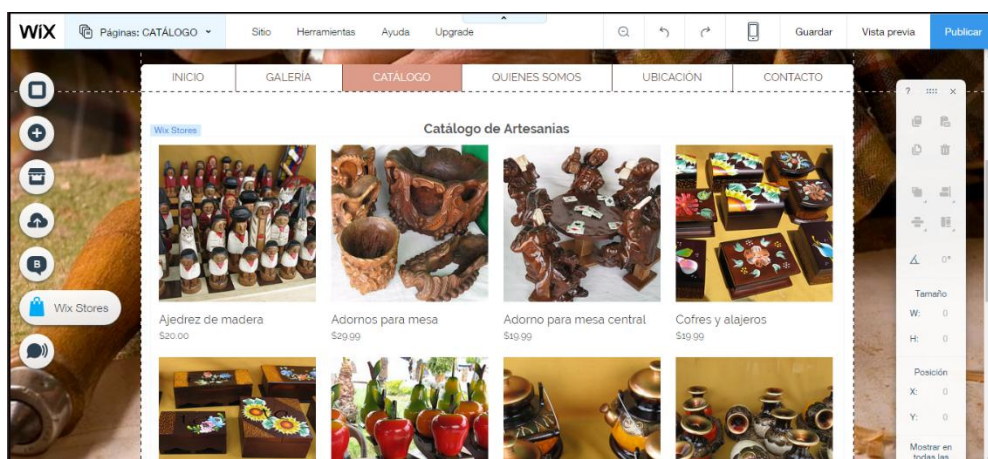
WiX Páginas: CATÁLOGO Sitio Herramientas Ayuda Upgrade Guardar Vista previa Publicar

INICIO GALERÍA CATÁLOGO QUIENES SOMOS UBICACIÓN CONTACTO

Wix Stores

Catálogo de Artesanías

Ajedrez de madera
$20.00

Adornos para mesa
$29.99

Adorno para mesa central
$19.99

Cofres y alajeros
$19.99

Wix Stores

?

0°

Tamaño
W: 0
H: 0

Posición
X: 0
Y: 0

Mostrar en todas las